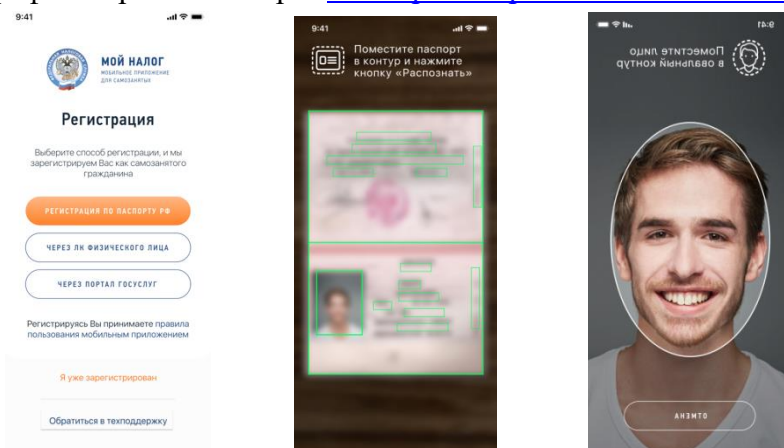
9:41

МОЙ НАЛОГ
МОБИЛЬНОЕ ПРИЛОЖЕНИЕ ДЛЯ САМОЗАНЯТЫХ

Регистрация

Выберите способ регистрации, и мы зарегистрируем Вас как самозанятого гражданина

РЕГИСТРАЦИЯ ПО ПАСПОРТУ РФ

ЧЕРЕЗ ЛК ФИЗИЧЕСКОГО ЛИЦА

ЧЕРЕЗ ПОРТАЛ ГОСУСЛУГ

Регистрируясь Вы принимаете правила пользования мобильным приложением

Я уже зарегистрирован

Обратиться в техподдержку

9:41

Поместите паспорт в контур и нажмите кнопку «Распознать»

9:41

Поместите лицо в овальный контур

ОТМЕНА